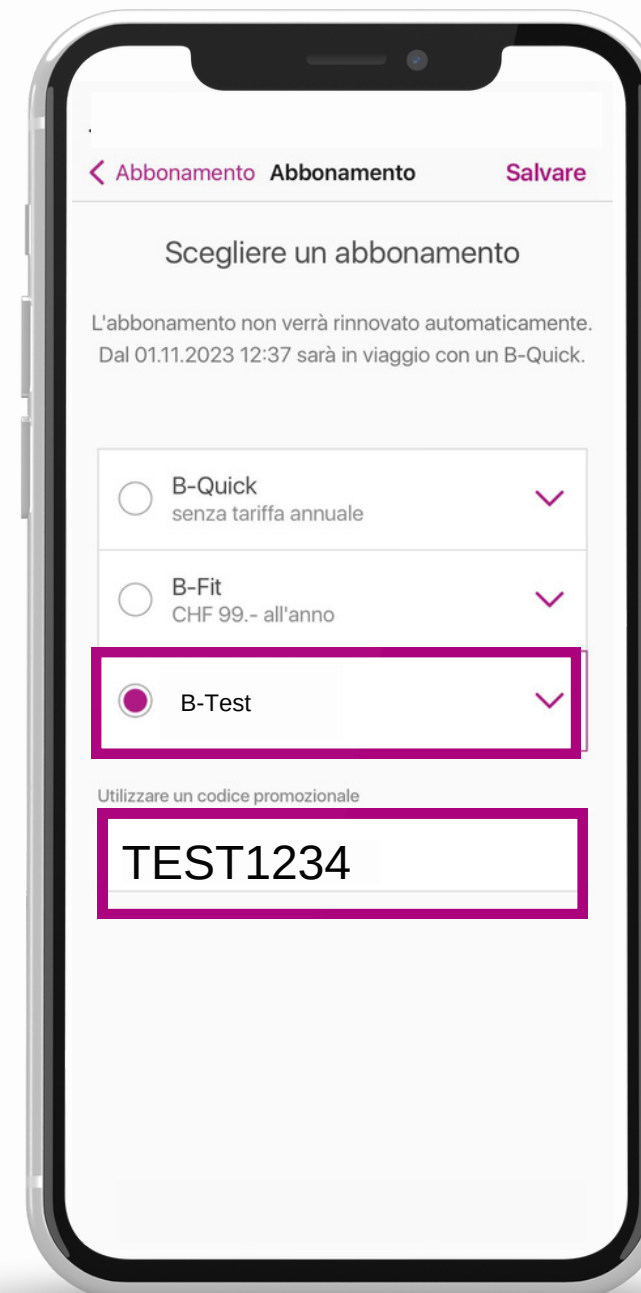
< Abbonamento Abbonamento Salvare

Scegliere un abbonamento

L'abbonamento non verrà rinnovato automaticamente. Dal 01.11.2023 12:37 sarà in viaggio con un B-Quick.

B-Quick
senza tariffa annuale

B-Fit
CHF 99.- all'anno

B-Test

Utilizzare un codice promozionale

TEST1234